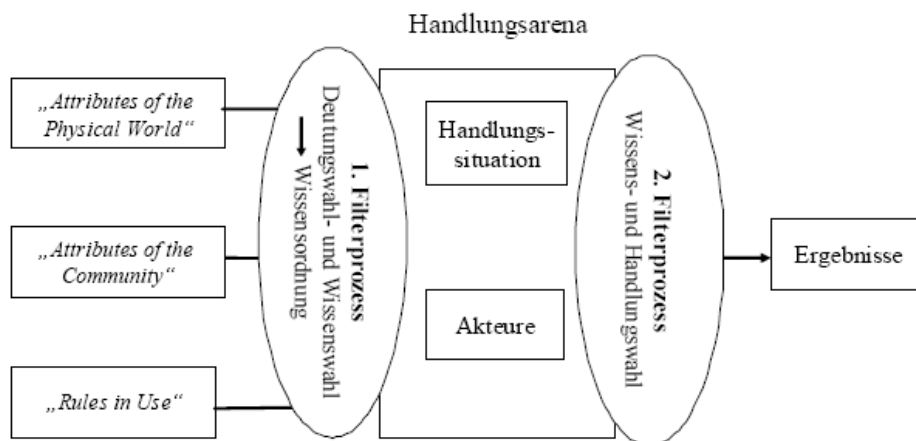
Handlungsarena

„Attributes of the Physical World“

„Attributes of the Community“

„Rules in Use“

1. Filterprozess
Deutungswahl- und Wissenswahl
Wissensordnung

Handlungssituation

Akteure

2. Filterprozess
Wissens- und Handlungswahl

Ergebnisse